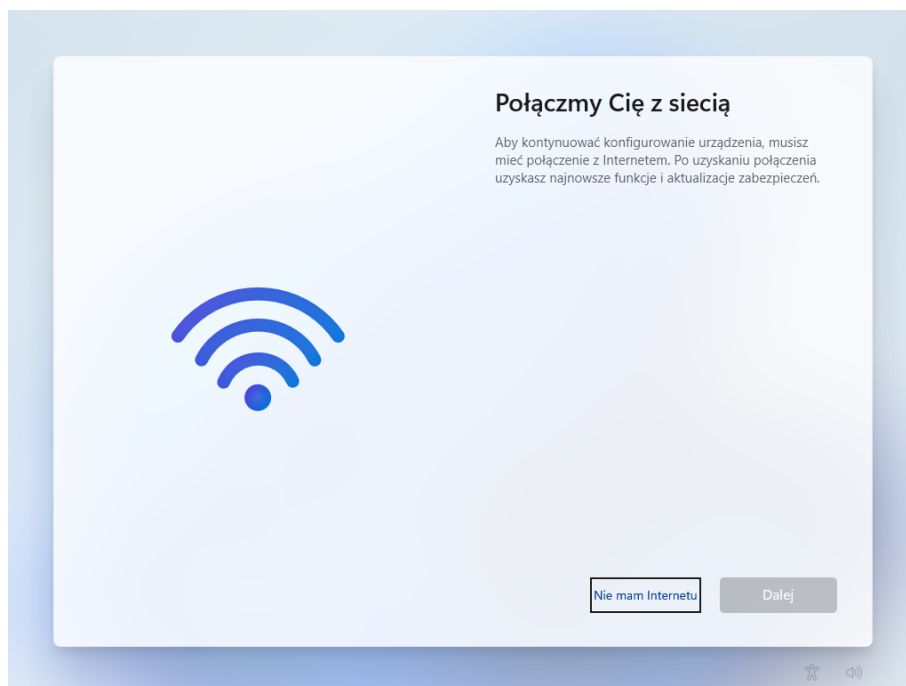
Połączmy Cię z siecią

Aby kontynuować konfigurowanie urządzenia, musisz mieć połączenie z Internetem. Po uzyskaniu połączenia uzyskasz najnowsze funkcje i aktualizacje zabezpieczeń.

Nie mam Internetu

Dalej